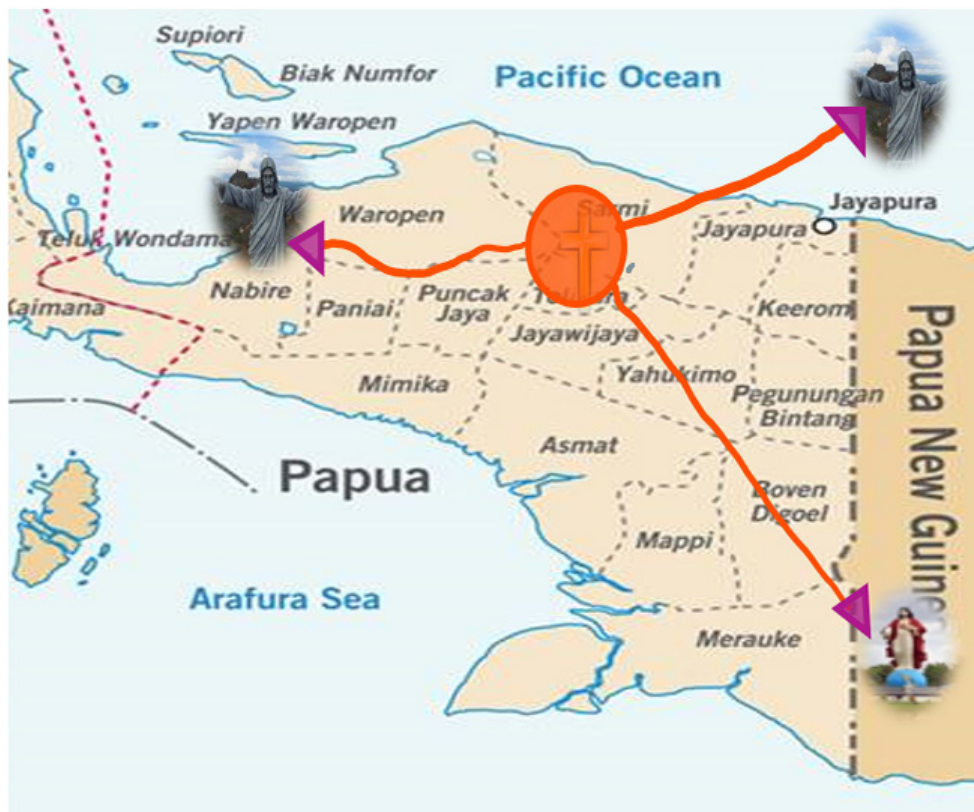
Supiori
Biak Numfor
Pacific Ocean
Yapen Waropen
Waropen
Sarmi
Jayapura
Jayapura
Teluk Wondama
Nabire
Paniai
Puncak Jaya
Tolikara
Keerom
Kaimana
Jayawijaya
Yahukimo
Mimika
Pegunungan Bintang
Papua
Asmat
Boven Digoel
Mappi
Arafura Sea
Merauke
Papua New Guinea